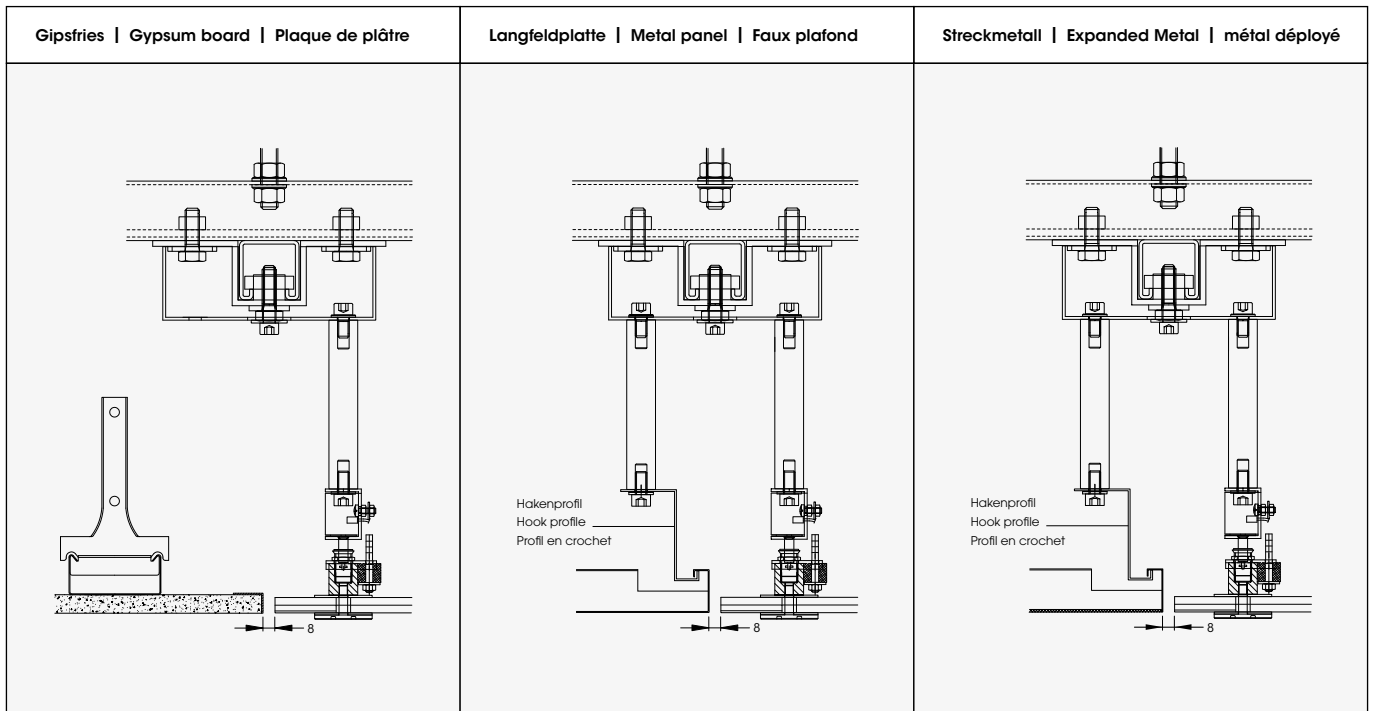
Gipsfries | Gypsum board | Plaque de plâtre

8

Langfeldplatte | Metal panel | Faux plafond

Hakenprofil
Hook profile
Profil en crochet

8

Streckmetall | Expanded Metal | métal déployé

Hakenprofil
Hook profile
Profil en crochet

8